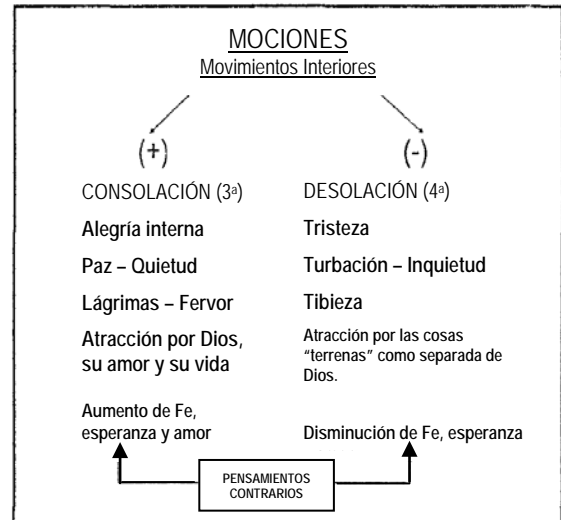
MOCIONES
Movimientos Interiores

(+)

(-)

CONSOLACIÓN (3ª)

Alegría interna

Paz – Quietud

Lágrimas – Fervor

Atracción por Dios, su amor y su vida

Aumento de Fe, esperanza y amor

DESOLACIÓN (4ª)

Tristeza

Turbación – Inquietud

Tibieza

Atracción por las cosas "terrenas" como separada de Dios.

Disminución de Fe, esperanza

PENSAMIENTOS CONTRARIOS